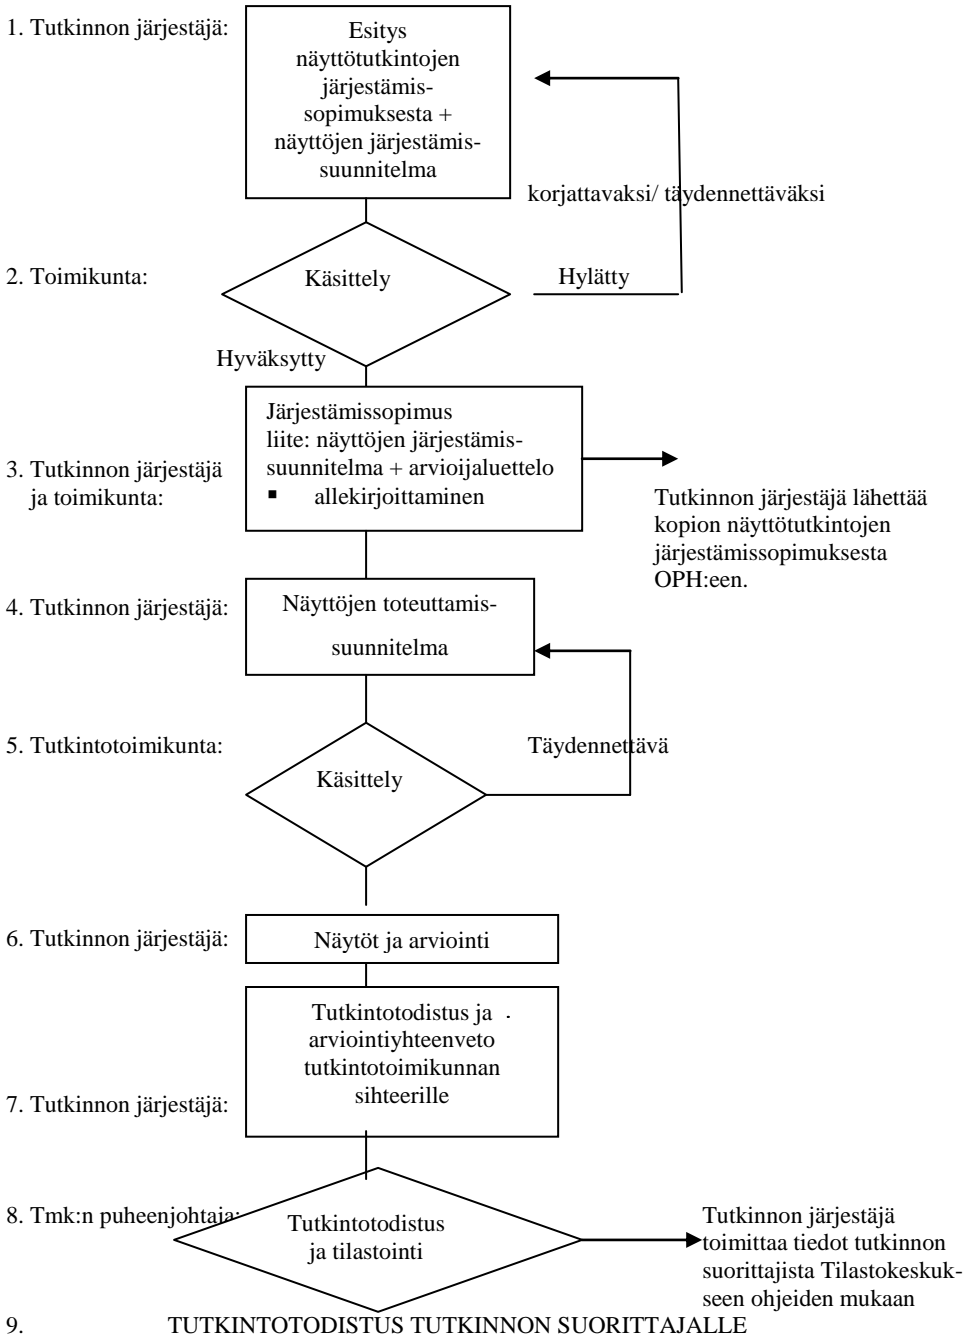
1. Tutkinnon järjestäjä:

Esitys näyttötutkintojen järjestämissopimuksesta + näyttöjen järjestämissuunnitelma

korjattavaksi/ täydennettäväksi

2. Toimikunta:

Käsittely

Hylätty

Hyväksytty

3. Tutkinnon järjestäjä ja toimikunta:

Järjestämissopimus
liite: näyttöjen järjestämissuunnitelma + arvioijaluettelo
▪ allekirjoittaminen

Tutkinnon järjestäjä lähettää kopion näyttötutkintojen järjestämissopimuksesta OPH:een.

4. Tutkinnon järjestäjä:

Näyttöjen toteuttamissuunnitelma

5. Tutkintotoimikunta:

Käsittely

Täydennettävä

6. Tutkinnon järjestäjä:

Näytöt ja arviointi

7. Tutkinnon järjestäjä:

Tutkintotodistus ja arviointiyhteenveto tutkintotoimikunnan sihteerille

8. Tmk:n puheenjohtaja:

Tutkintotodistus ja tilastointi

Tutkinnon järjestäjä toimittaa tiedot tutkinnon suorittajista Tilastokeskukseen ohjeiden mukaan

9. TUTKINTOTODISTUS TUTKINNON SUORITTAJALLE